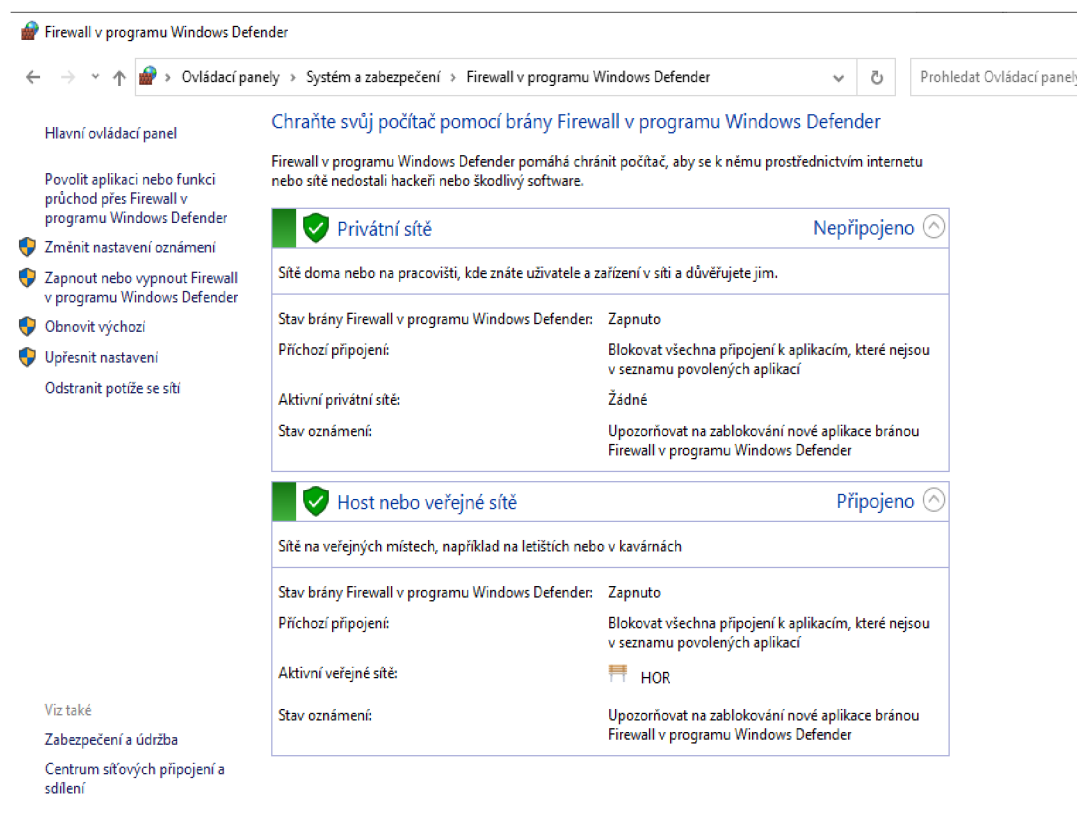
Firewall v programu Windows Defender

Ovládací panely > Systém a zabezpečení > Firewall v programu Windows Defender

Prohledat Ovládací panely

Hlavní ovládací panel

Povolit aplikaci nebo funkci průchod přes Firewall v programu Windows Defender

Změnit nastavení oznámení

Zapnout nebo vypnout Firewall v programu Windows Defender

Obnovit výchozí

Upřesnit nastavení

Odstranit potíže se sítí

Chraňte svůj počítač pomocí brány Firewall v programu Windows Defender

Firewall v programu Windows Defender pomáhá chránit počítač, aby se k němu prostřednictvím internetu nebo sítě nedostali hackeři nebo škodlivý software.

Privátní sítě Nepřipojeno

Sítě doma nebo na pracovišti, kde znáte uživatele a zařízení v síti a důvěřujete jim.

| | |
|---|---|
| Stav brány Firewall v programu Windows Defender: | Zapnuto |
| Příchozí připojení: | Blokovat všechna připojení k aplikacím, které nejsou v seznamu povolených aplikací |
| Aktivní privátní sítě: | Žádné |
| Stav oznámení: | Upozorňovat na zablokování nové aplikace bránou Firewall v programu Windows Defender |

Host nebo veřejné sítě Připojeno

Sítě na veřejných místech, například na letištích nebo v kavárnách

| | |
|---|---|
| Stav brány Firewall v programu Windows Defender: | Zapnuto |
| Příchozí připojení: | Blokovat všechna připojení k aplikacím, které nejsou v seznamu povolených aplikací |
| Aktivní veřejné sítě: | HOR |
| Stav oznámení: | Upozorňovat na zablokování nové aplikace bránou Firewall v programu Windows Defender |

Viz také

Zabezpečení a údržba

Centrum síťových připojení a sdílení